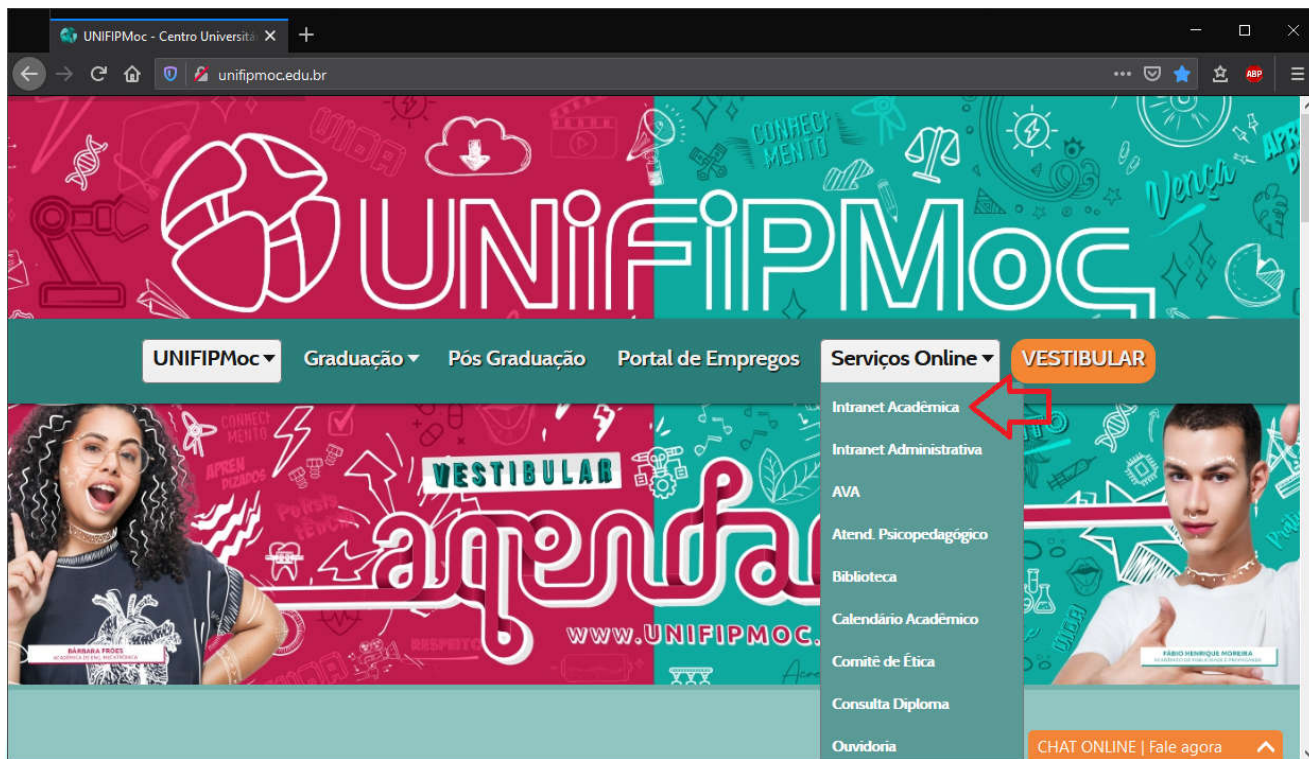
UNIFIPMoc - Centro Universitá

unifipmoc.edu.br

ABP

VIDA

CONHECIMENTO

Vença

APR

UNIFIPMoc

UNIFIPMoc ▾ Graduação ▾ Pós Graduação Portal de Empregos Serviços Online ▾ VESTIBULAR

Intranet Acadêmica
Intranet Administrativa
AVA
Atend. Psicopedagógico
Biblioteca
Calendário Acadêmico
Comitê de Ética
Consulta Diploma
Ouvidoria

CONHECIMENTO

APRENDIZADOS

VESTIBULAR

aprenda

WWW.UNIFIPMOC.

BÁRBARA FRÓES

FÁBIO HENRIQUE MOREIRA

CHAT ONLINE | Fale agora